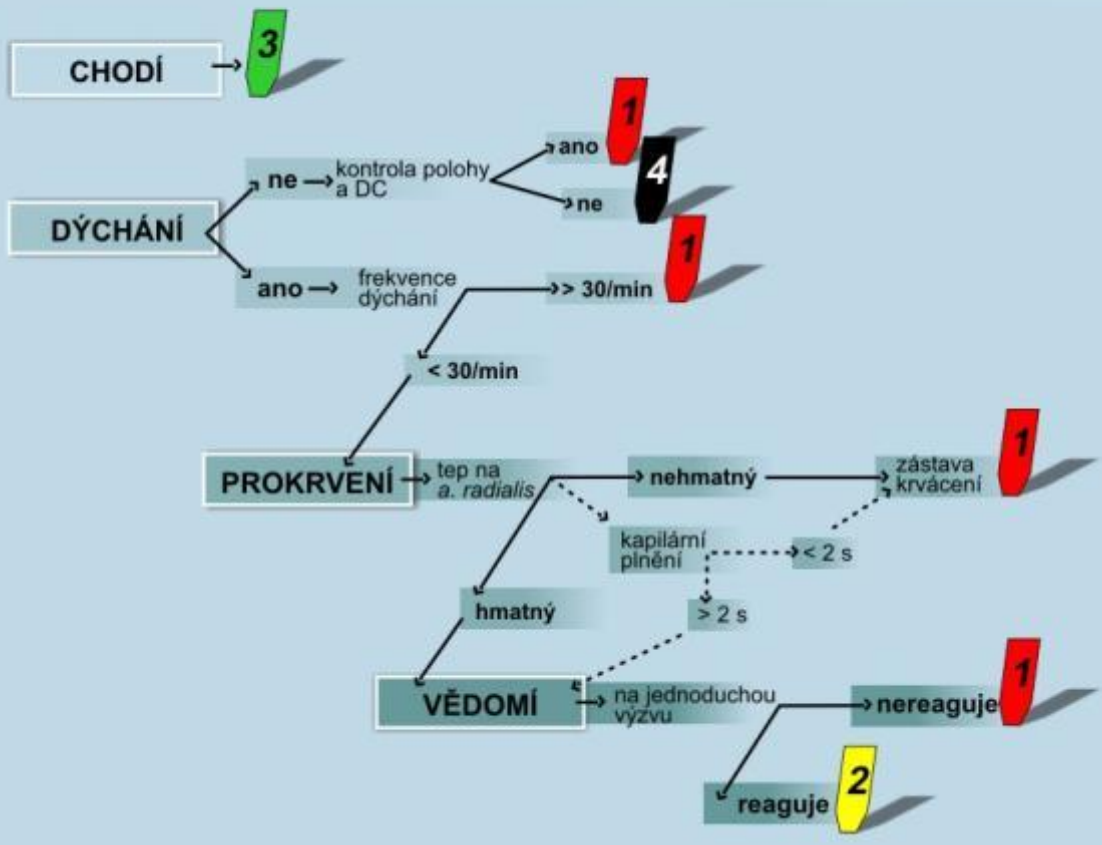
CHODÍ → 3

DÝCHÁNÍ

ne → kontrola polohy a DC

ano 1

ne 4

ano → frekvence dýchání

> 30/min 1

< 30/min

PROKRVENÍ → tep na *a. radialis*

nehmatný

zástava krvácení 1

kapilární plnění

< 2 s

> 2 s

hmatný

VĚDOMÍ → na jednoduchou výzvu

nereaguje 1

reaguje 2